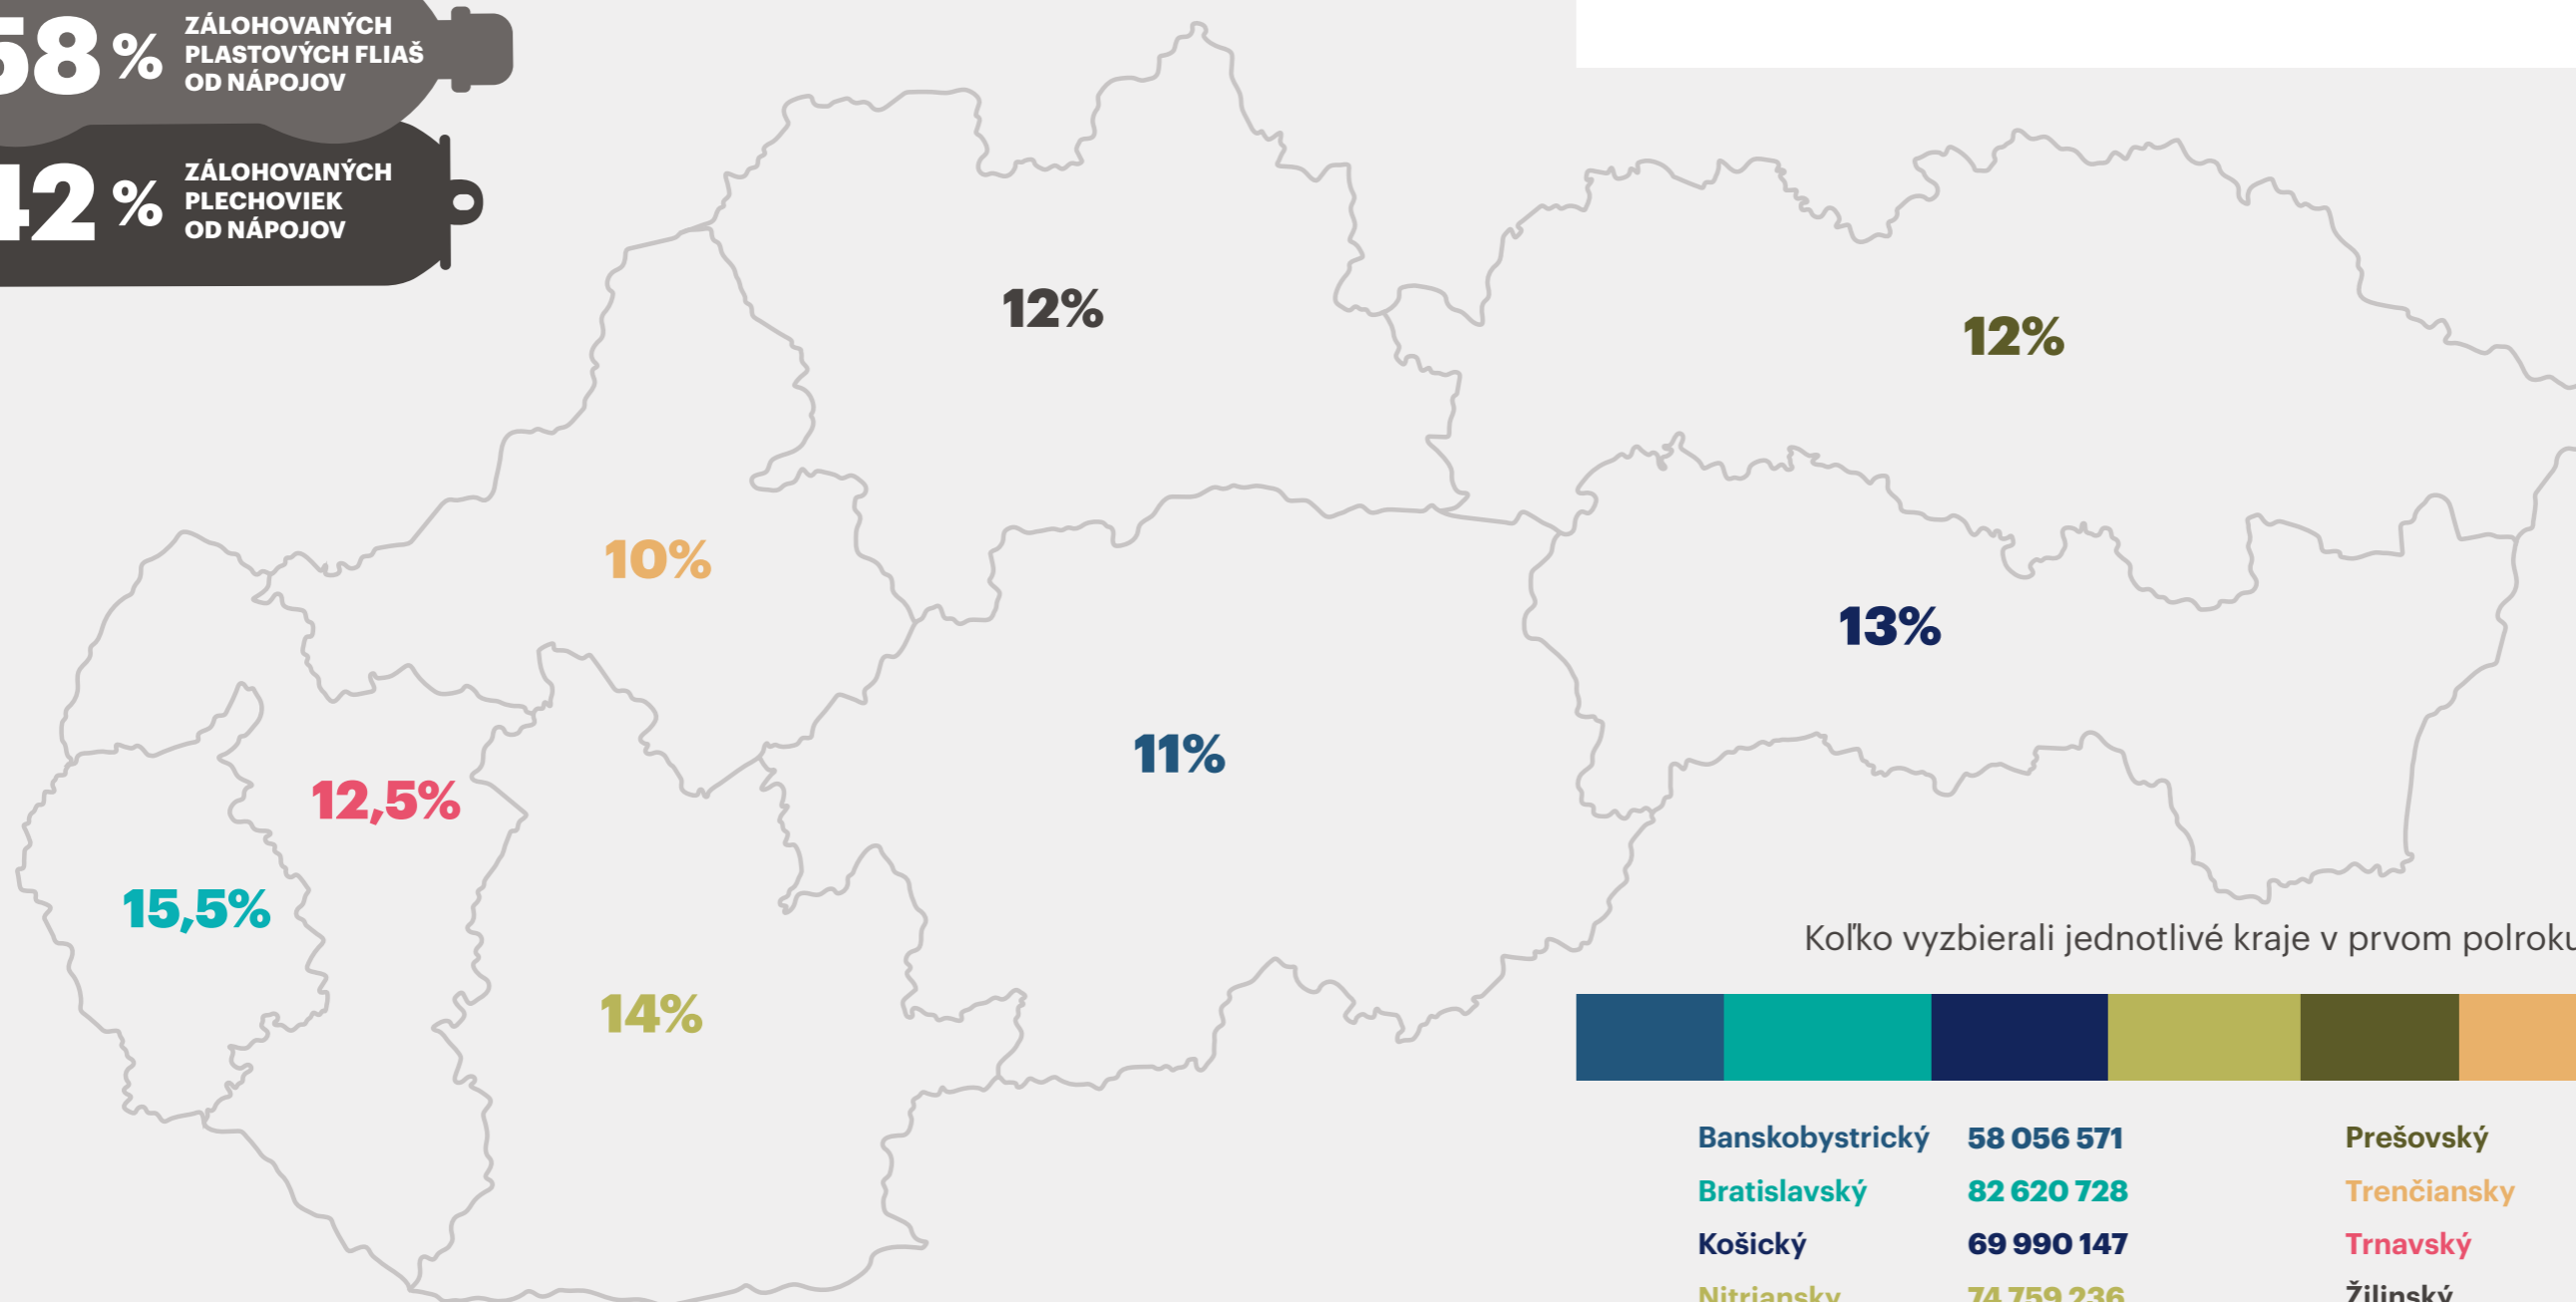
58 % ZÁLOHOVANÝCH PLASTOVÝCH FLIAŠ OD NÁPOJOV

42 % ZÁLOHOVANÝCH PLECHOVIEK OD NÁPOJOV

12%

12%

10%

13%

11%

12,5%

15,5%

14%

Koľko vyzbierali jednotlivé kraje v prvom polroku

Banskobystrický 58 056 571
Bratislavský 82 620 728
Košický 69 990 147
Nitriansky 74 759 236

Prešovský
Trenčiansky
Trnavský
Žilinský